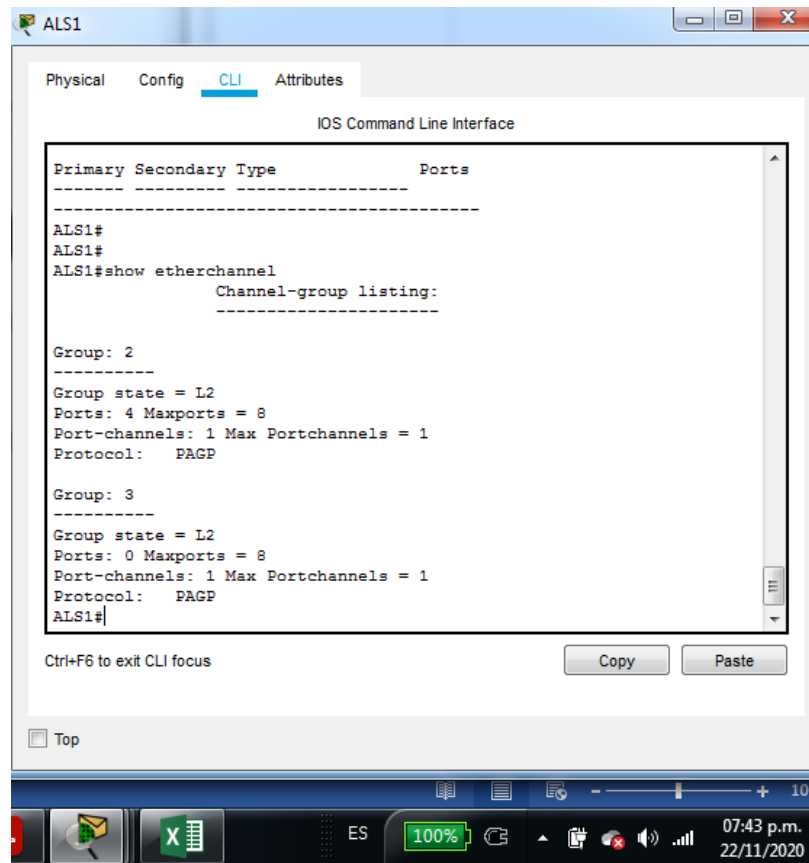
ALS1

Physical Config CLI Attributes

IOS Command Line Interface

Primary Secondary Type Ports
------- --------- -----------------
-----------------------------------------
ALS1#
ALS1#
ALS1#show etherchannel
Channel-group listing:
----------------------

Group: 2
----------
Group state = L2
Ports: 4 Maxports = 8
Port-channels: 1 Max Portchannels = 1
Protocol: PAGP

Group: 3
----------
Group state = L2
Ports: 0 Maxports = 8
Port-channels: 1 Max Portchannels = 1
Protocol: PAGP
ALS1#

Ctrl+F6 to exit CLI focus

Copy Paste

Top

10

ES 100%

07:43 p.m.
22/11/2020